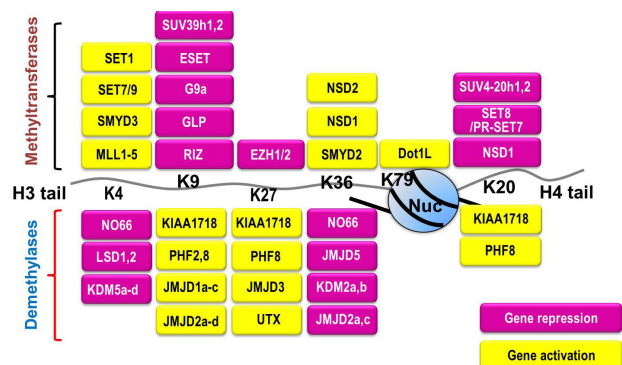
Methyltransferases

SET1
SET7/9
SMYD3
MLL1-5

SUV39h1,2
ESET
G9a
GLP
RIZ

EZH1/2

NSD2
NSD1
SMYD2

Dot1L

SUV4-20h1,2
SET8 /PR-SET7
NSD1

H3 tail K4 K9 K27 K36 K79 Nuc K20 H4 tail

Demethylases

NO66
LSD1,2
KDM5a-d

KIAA1718
PHF2,8
JMJD1a-c
JMJD2a-d

KIAA1718
PHF8
JMJD3
UTX

NO66
JMJD5
KDM2a,b
JMJD2a,c

KIAA1718
PHF8

Gene repression

Gene activation